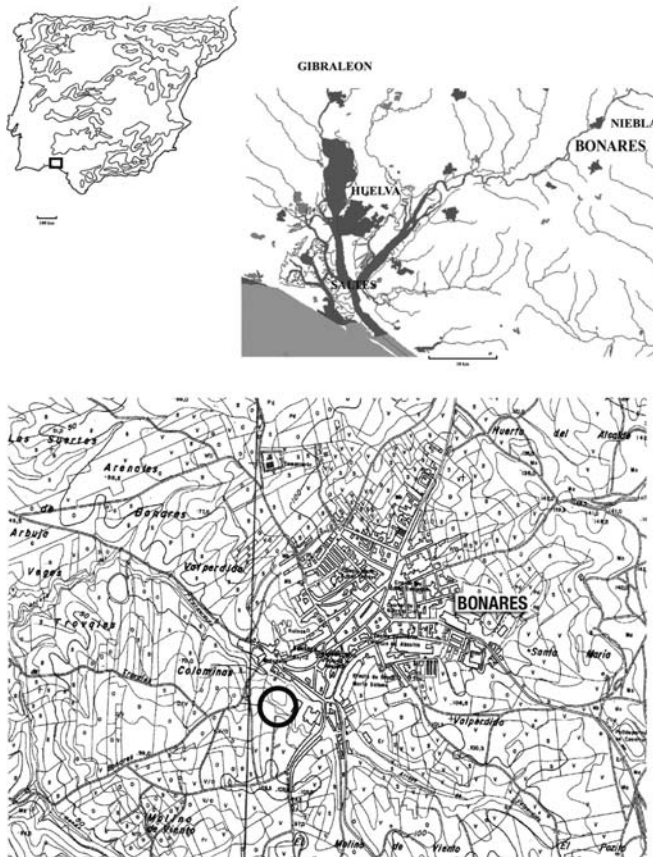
GIBRALEON

NIEBLA

BONARES

HUELVA

SALTES

Los Suertes

Arenales

de Bonares

Arbujo

Vegas

Valpercido

Trovales

Colominas

BONARES

Huerta del Alcalde

Santa María

Valpercido

Molino de Viento

Molino de Viento

El Pozo